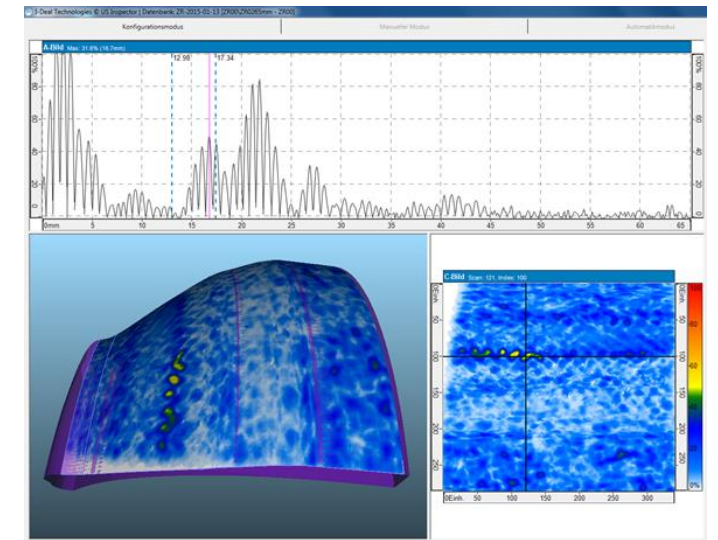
I-Deal Technologies © US Inspector | Datenbank: ZR-2015-03-13 [ZR00/ZR0285mm - ZR00]

Konfigurationsmodus

Manueller Modus

Automatikmodus

A-Bild Max: 31.6% (16.7mm)

12.98

17.34

100%

80

60

40

20

0

0mm 5 10 15 20 25 30 35 40 45 50 55 60 65

C-Bild Scan: 121, Index: 100

0Einh.

50

100

150

200

250

0Einh. 50 100 150 200 250 300

100

80

60

40

20

0%